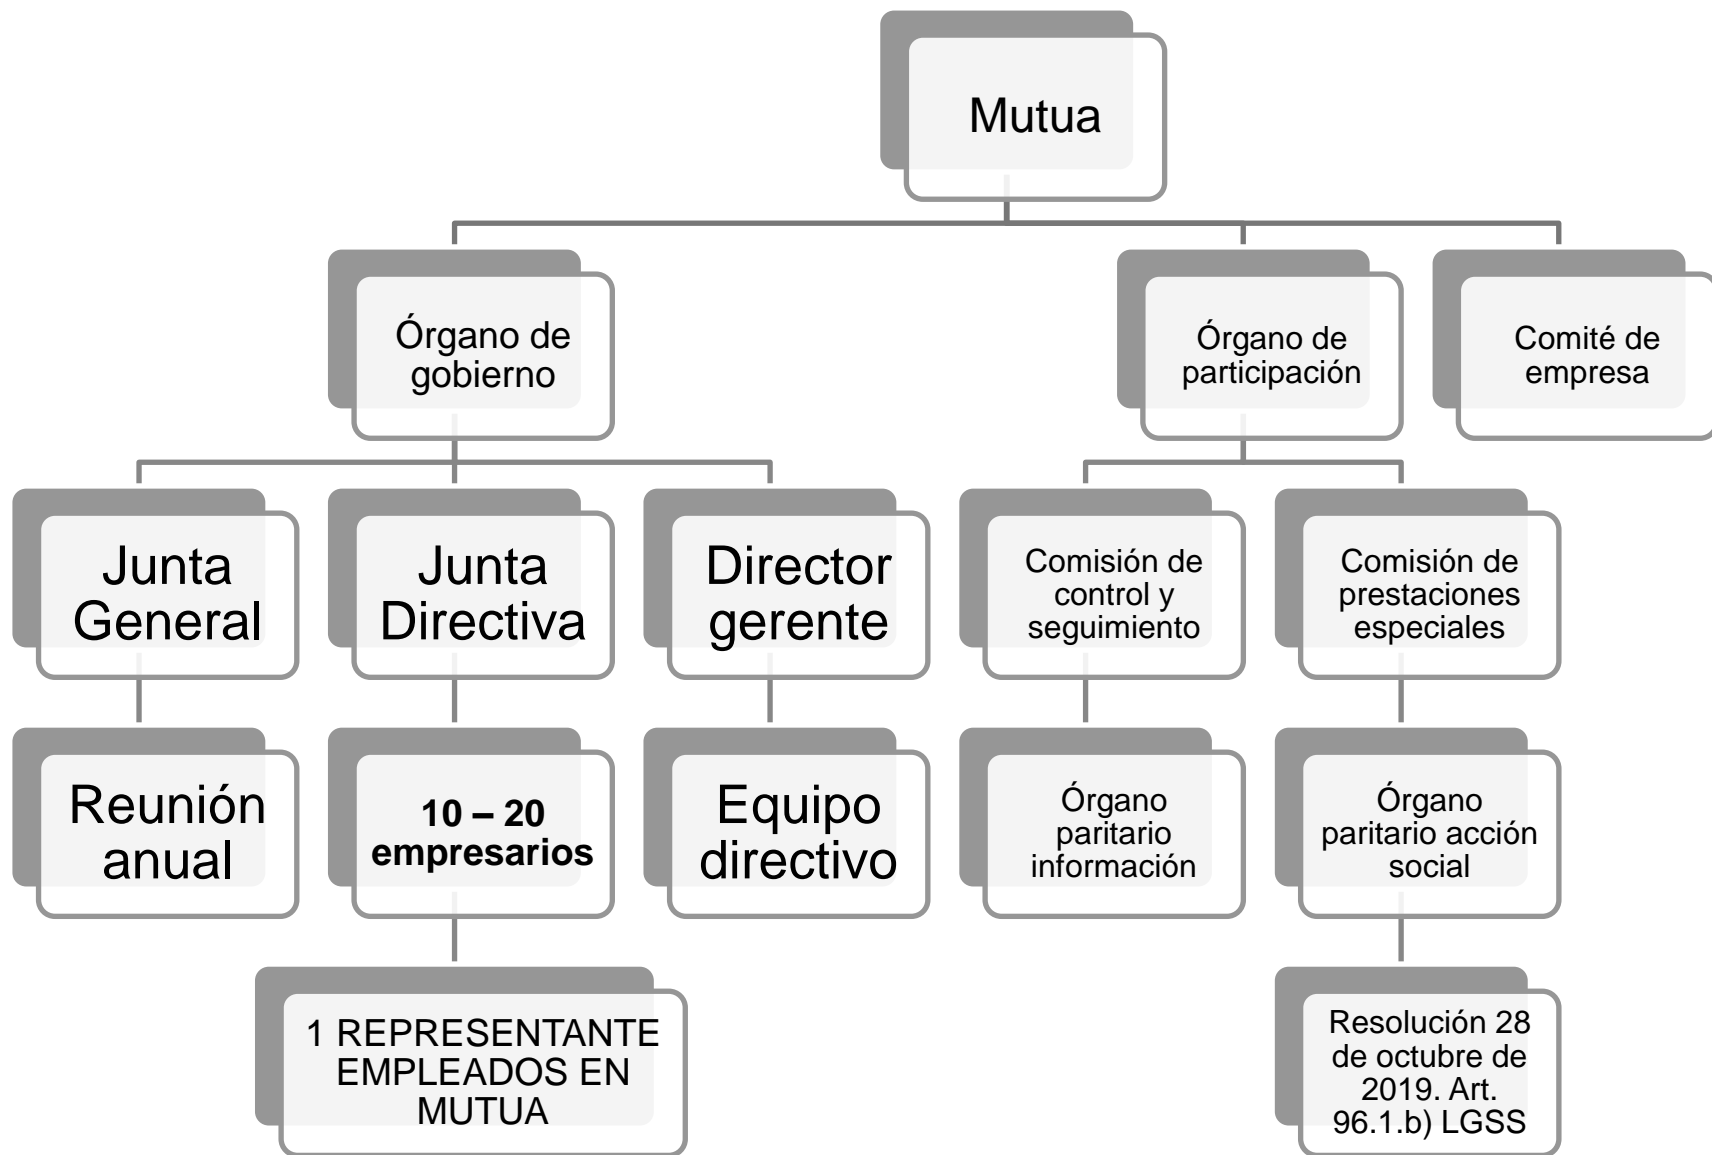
Mutua

Órgano de gobierno

Órgano de participación

Comité de empresa

Junta General

Junta Directiva

Director gerente

Comisión de control y seguimiento

Comisión de prestaciones especiales

Reunión anual

10 – 20 empresarios

Equipo directivo

Órgano paritario información

Órgano paritario acción social

1 REPRESENTANTE EMPLEADOS EN MUTUA

Resolución 28 de octubre de 2019. Art. 96.1.b) LGSS